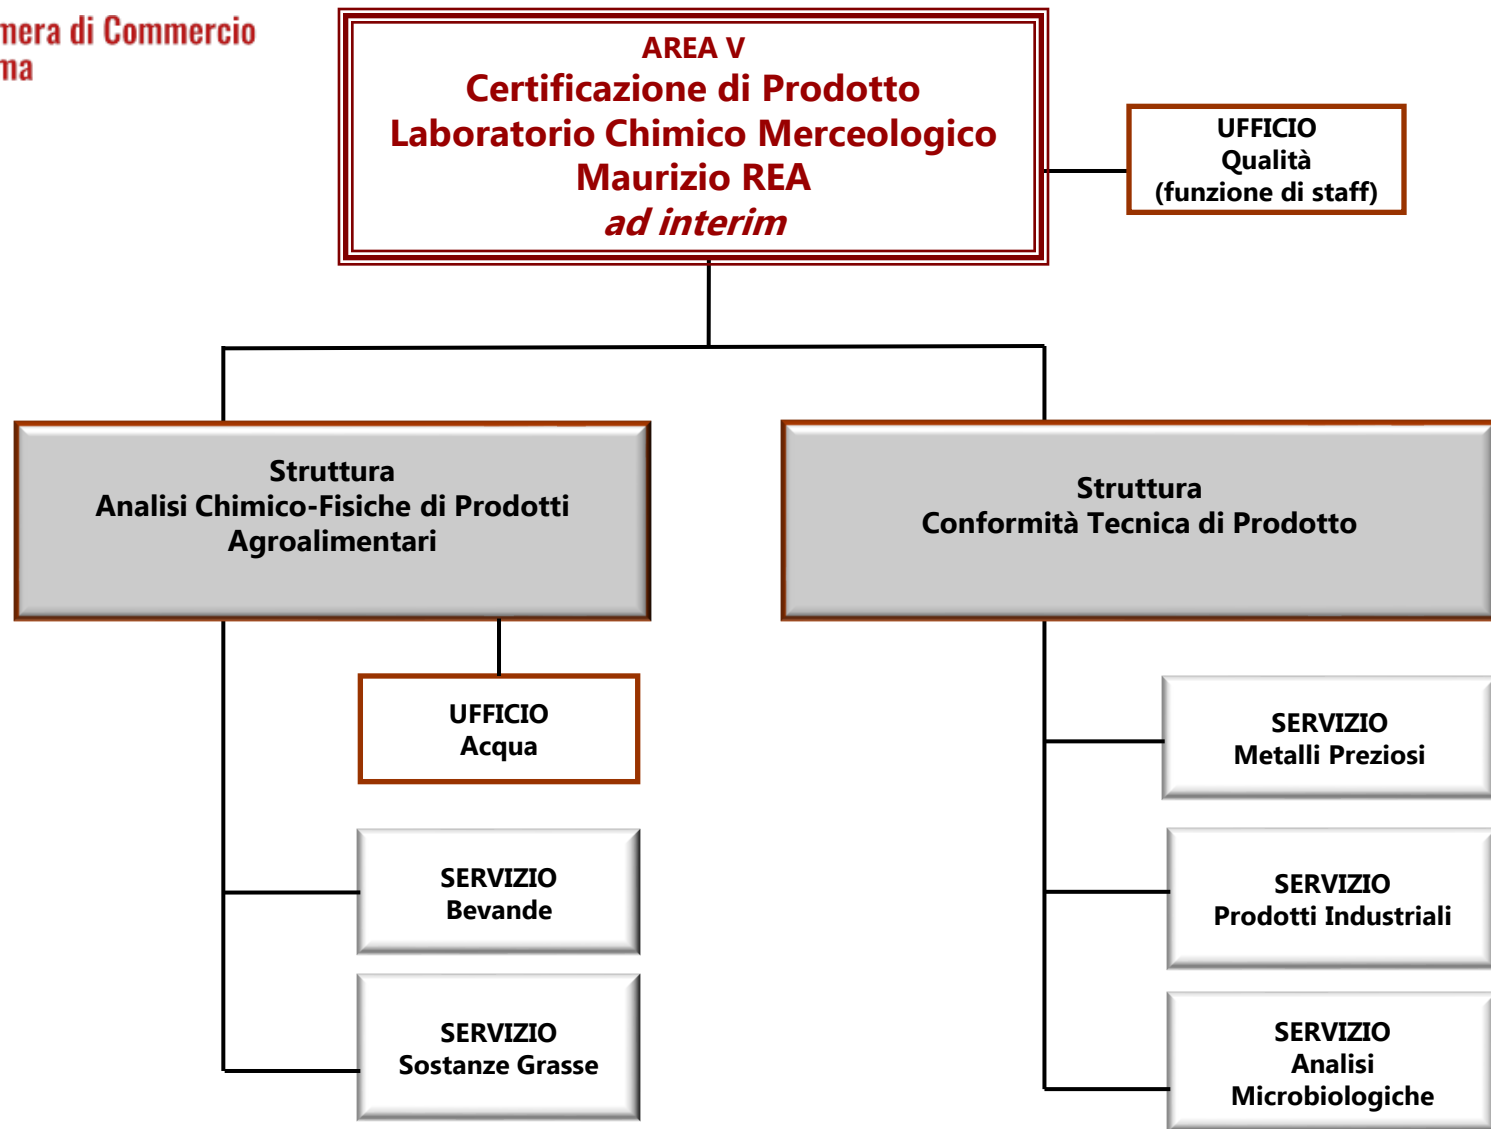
mera di Commercio
ma

AREA V
Certificazione di Prodotto
Laboratorio Chimico Merceologico
Maurizio REA
ad interim

UFFICIO
Qualità
(funzione di staff)

Struttura
Analisi Chimico-Fisiche di Prodotti Agroalimentari

Struttura
Conformità Tecnica di Prodotto

UFFICIO
Acqua

SERVIZIO
Bevande

SERVIZIO
Sostanze Grasse

SERVIZIO
Metalli Preziosi

SERVIZIO
Prodotti Industriali

SERVIZIO
Analisi
Microbiologiche